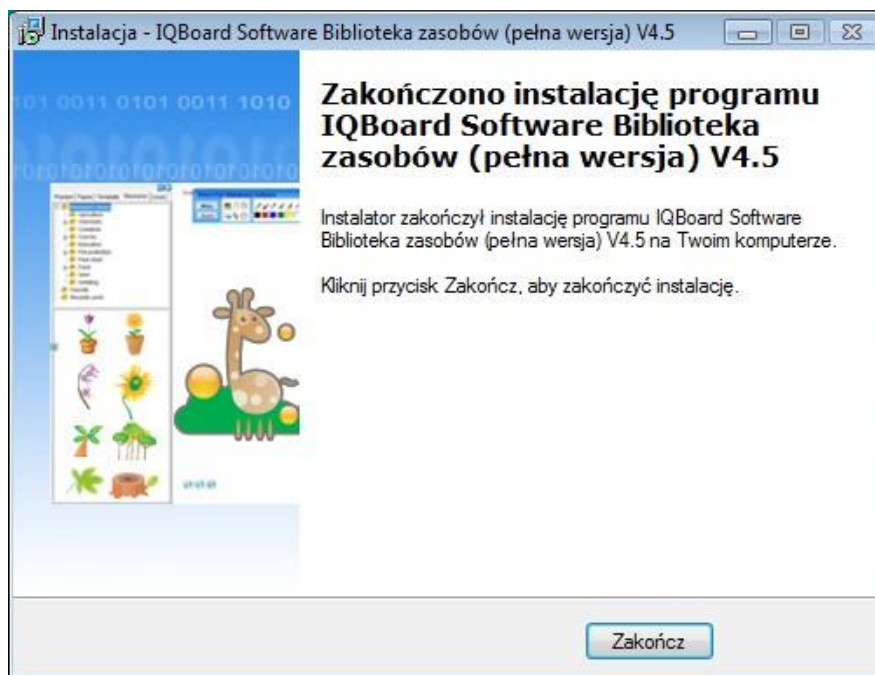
Instalacja - IQBoard Software Biblioteka zasobów (pełna wersja) V4.5

01 0011 0101 0011 1010

Zakończono instalację programu IQBoard Software Biblioteka zasobów (pełna wersja) V4.5

Instalator zakończył instalację programu IQBoard Software Biblioteka zasobów (pełna wersja) V4.5 na Twoim komputerze.

Kliknij przycisk Zakończ, aby zakończyć instalację.

Zakończ